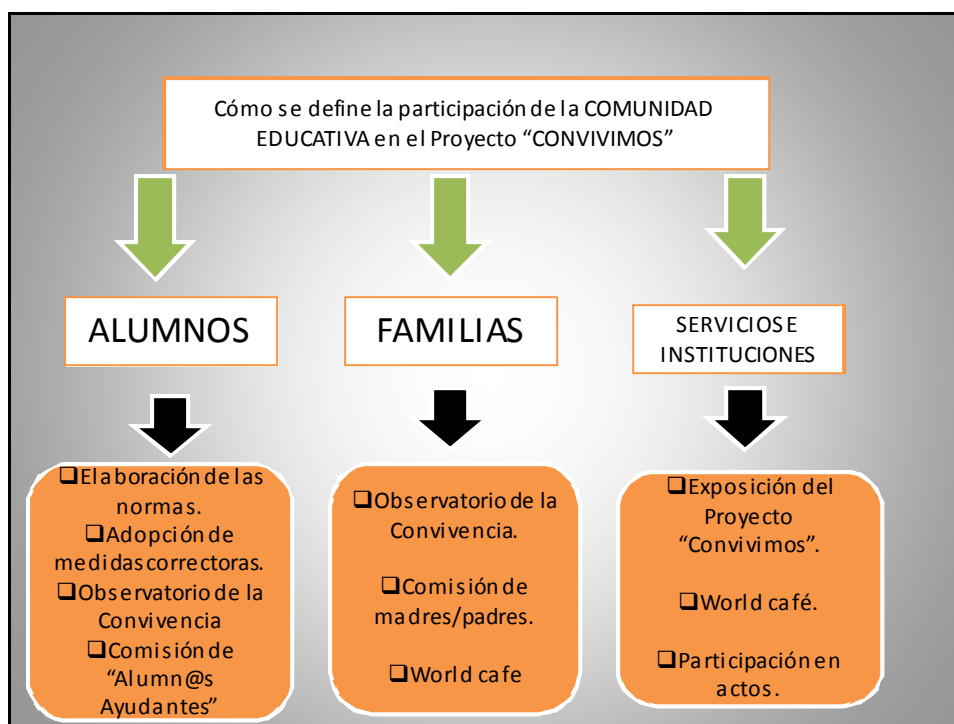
Cómo se define la participación de la COMUNIDAD EDUCATIVA en el Proyecto "CONVIVIMOS"

ALUMNOS

FAMILIAS

SERVICIOS E INSTITUCIONES

❑Elaboración de las normas.
❑Adopción de medidas correctoras.
❑Observatorio de la Convivencia
❑Comisión de "Alumn@s Ayudantes"

❑Observatorio de la Convivencia.
❑Comisión de madres/padres.
❑World cafe

❑Exposición del Proyecto "Convivimos".
❑World café.
❑Participación en actos.